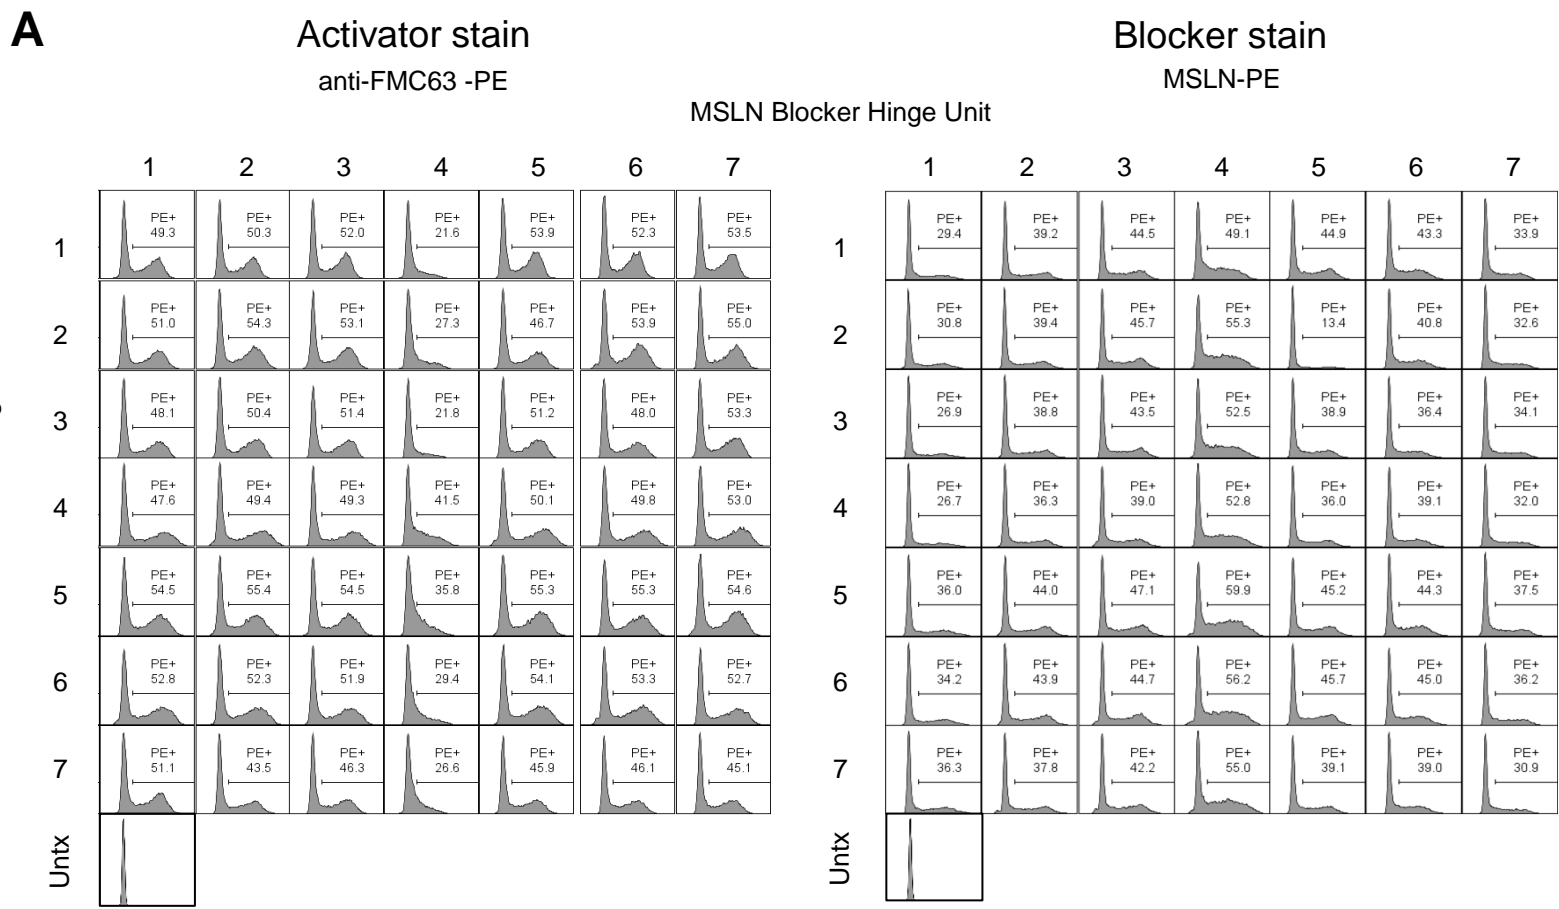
A

Activator stain
anti-FMC63 -PE

Blocker stain
MSLN-PE

MSLN Blocker Hinge Unit

| | 1 | 2 | 3 | 4 | 5 | 6 | 7 |
|---|---|---|---|---|---|---|---|
| 1 | PE+ 49.3 | PE+ 50.3 | PE+ 52.0 | PE+ 21.6 | PE+ 53.9 | PE+ 52.3 | PE+ 53.5 |
| 2 | PE+ 51.0 | PE+ 54.3 | PE+ 53.1 | PE+ 27.3 | PE+ 46.7 | PE+ 53.9 | PE+ 55.0 |
| 3 | PE+ 48.1 | PE+ 50.4 | PE+ 51.4 | PE+ 21.8 | PE+ 51.2 | PE+ 48.0 | PE+ 53.3 |
| 4 | PE+ 47.6 | PE+ 49.4 | PE+ 49.3 | PE+ 41.5 | PE+ 50.1 | PE+ 49.8 | PE+ 53.0 |
| 5 | PE+ 54.5 | PE+ 55.4 | PE+ 54.5 | PE+ 35.8 | PE+ 55.3 | PE+ 55.3 | PE+ 54.6 |
| 6 | PE+ 52.8 | PE+ 52.3 | PE+ 51.9 | PE+ 29.4 | PE+ 54.1 | PE+ 53.3 | PE+ 52.7 |
| 7 | PE+ 51.1 | PE+ 43.5 | PE+ 46.3 | PE+ 26.6 | PE+ 45.9 | PE+ 46.1 | PE+ 45.1 |
| Untx | | | | | | | |

| | 1 | 2 | 3 | 4 | 5 | 6 | 7 |
|---|---|---|---|---|---|---|---|
| 1 | PE+ 29.4 | PE+ 39.2 | PE+ 44.5 | PE+ 49.1 | PE+ 44.9 | PE+ 43.3 | PE+ 33.9 |
| 2 | PE+ 30.8 | PE+ 39.4 | PE+ 45.7 | PE+ 55.3 | PE+ 13.4 | PE+ 40.8 | PE+ 32.6 |
| 3 | PE+ 26.9 | PE+ 38.8 | PE+ 43.5 | PE+ 52.5 | PE+ 38.9 | PE+ 36.4 | PE+ 34.1 |
| 4 | PE+ 26.7 | PE+ 36.3 | PE+ 39.0 | PE+ 52.8 | PE+ 36.0 | PE+ 39.1 | PE+ 32.0 |
| 5 | PE+ 36.0 | PE+ 44.0 | PE+ 47.1 | PE+ 59.9 | PE+ 45.2 | PE+ 44.3 | PE+ 37.5 |
| 6 | PE+ 34.2 | PE+ 43.9 | PE+ 44.7 | PE+ 56.2 | PE+ 45.7 | PE+ 45.0 | PE+ 36.2 |
| 7 | PE+ 36.3 | PE+ 37.8 | PE+ 42.2 | PE+ 55.0 | PE+ 39.1 | PE+ 39.0 | PE+ 30.9 |
| Untx | | | | | | | |